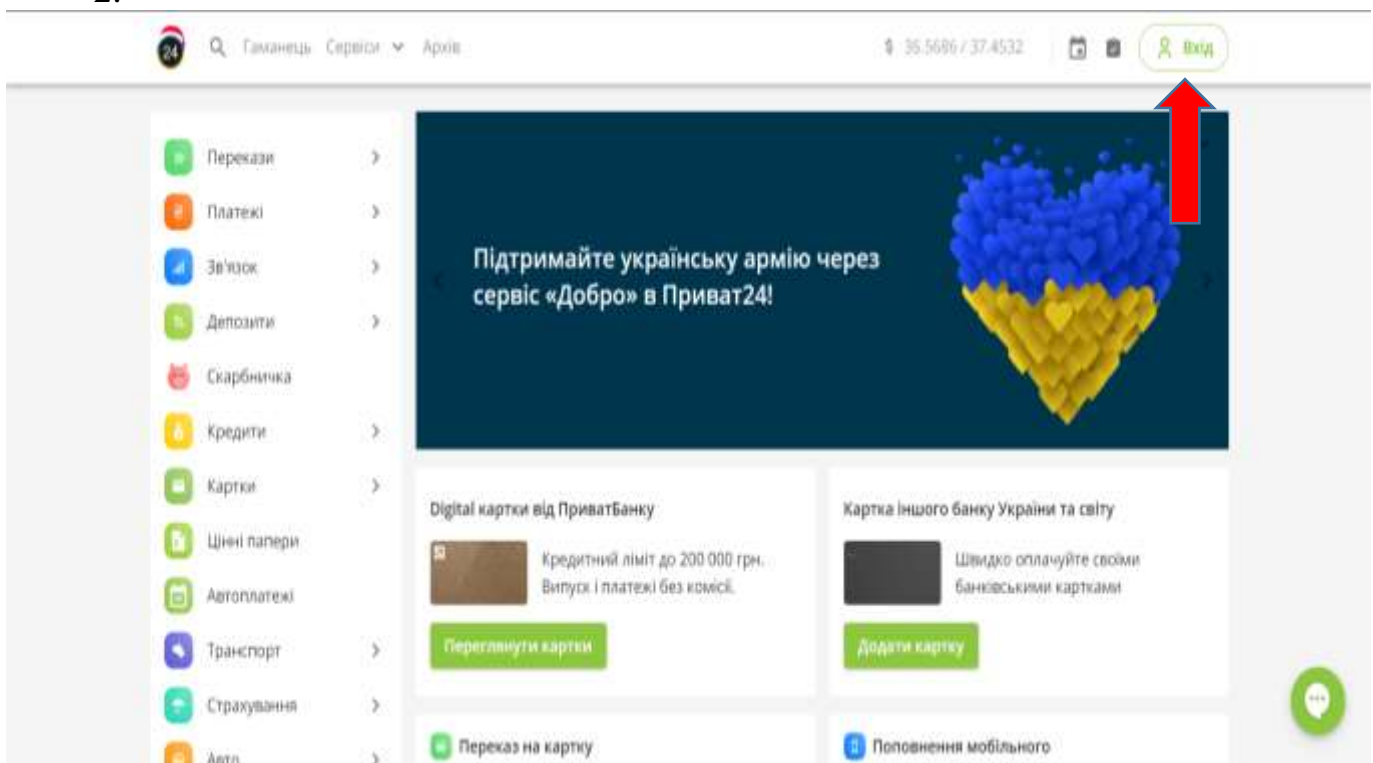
2.

24 Гаманець Сервіси Архів $ 36.5686 / 37.4532 Вхід

Перекази
Платежі
Зв'язок
Депозити
Скарбничка
Кредити
Картки
Цінні папери
Автоплатежі
Транспорт
Страхування
Авто

Підтримайте українську армію через сервіс «Добро» в Приват24!

Digital картки від ПриватБанку

Кредитний ліміт до 200 000 грн. Випуск і платежі без комісії.

Переглянути картки

Картка іншого банку України та світу

Швидко оплачуйте своїми банківськими картками

Додати картку

Переказ на картку

Поповнення мобільного